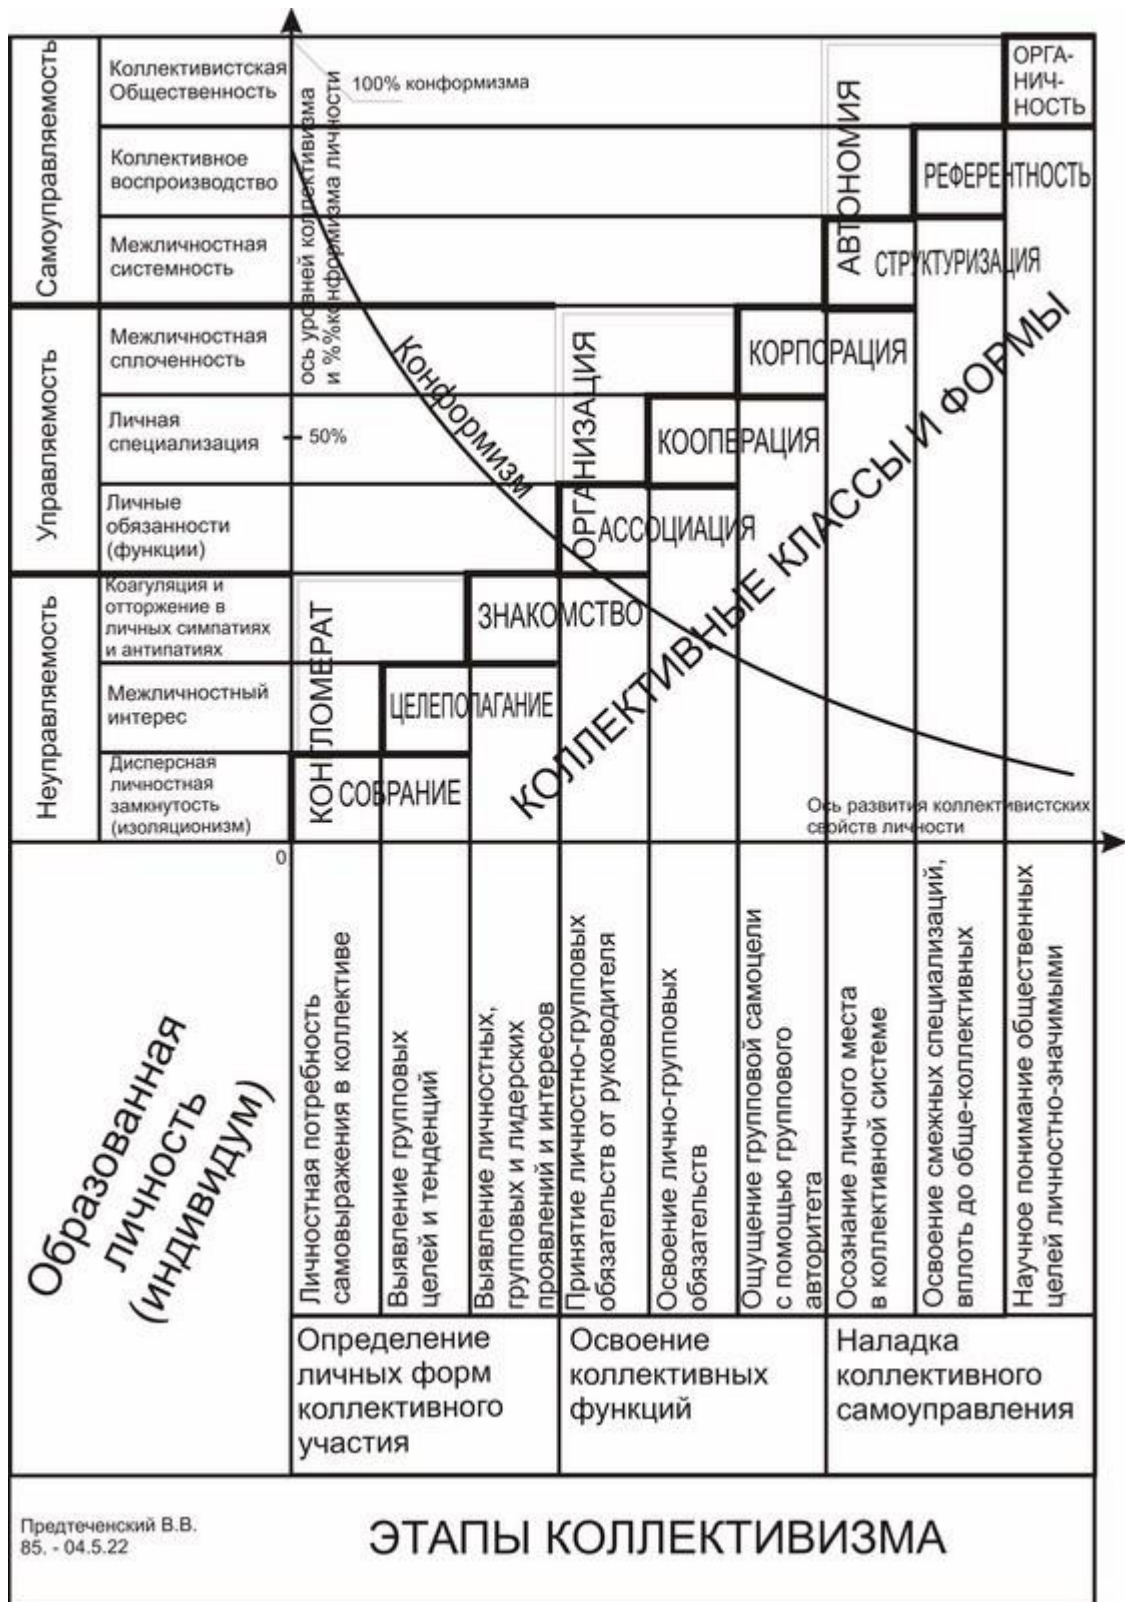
Самоуправляемость

Коллективистская Общественность

Коллективное воспроизводство

Межличностная системность

Управляемость

Межличностная сплоченность

Личная специализация

Личные обязанности (функции)

Неуправляемость

Коагуляция и отторжение в личных симпатиях и антипатиях

Межличностный интерес

Дисперсная личностная замкнутость (изоляционизм)

ось уровней коллективизма и % конформизма личности

100% конформизма

50%

0

Конформизм

ОРГАНИЧНОСТЬ

РЕФЕРЕНТНОСТЬ

АВТОНОМИЯ

СТРУКТУРИЗАЦИЯ

КОРПОРАЦИЯ

ОРГАНИЗАЦИЯ

КООПЕРАЦИЯ

АССОЦИАЦИЯ

ЗНАКОМСТВО

КОНГЛОМЕРАТ

ЦЕЛЕПОЛАГАНИЕ

СОБРАНИЕ

КОЛЛЕКТИВНЫЕ КЛАССЫ И ФОРМЫ

Ось развития коллективистских свойств личности

Образованная личность (индивидум)

Личностная потребность самовыражения в коллективе

Выявление групповых целей и тенденций

Выявление личностных, групповых и лидерских проявлений и интересов

Принятие личностно-групповых обязательств от руководителя

Освоение лично-групповых обязательств

Ощущение групповой самоцели с помощью группового авторитета

Осознание личного места в коллективной системе

Освоение смежных специализаций, вплоть до обще-коллективных

Научное понимание общественных целей личностно-значимыми

Определение личных форм коллективного участия

Освоение коллективных функций

Наладка коллективного самоуправления

Предтеченский В.В.
85. - 04.5.22

ЭТАПЫ КОЛЛЕКТИВИЗМА